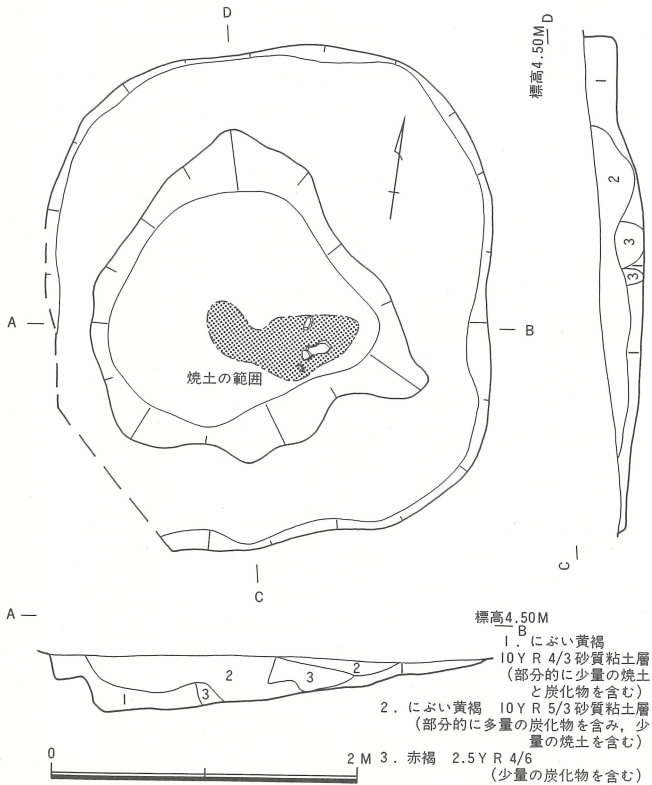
D

標高4.50M D

1

2

3

3

A

B

焼土の範囲

C

C

A

標高4.50M
B

1．にぶい黄褐 10ＹＲ 4/3 砂質粘土層（部分的に少量の焼土と炭化物を含む）

2．にぶい黄褐 10ＹＲ 5/3 砂質粘土層（部分的に多量の炭化物を含み，少量の焼土を含む）

3．赤褐 2.5ＹＲ 4/6（少量の炭化物を含む）

2

2

3

1

3

0

2 M